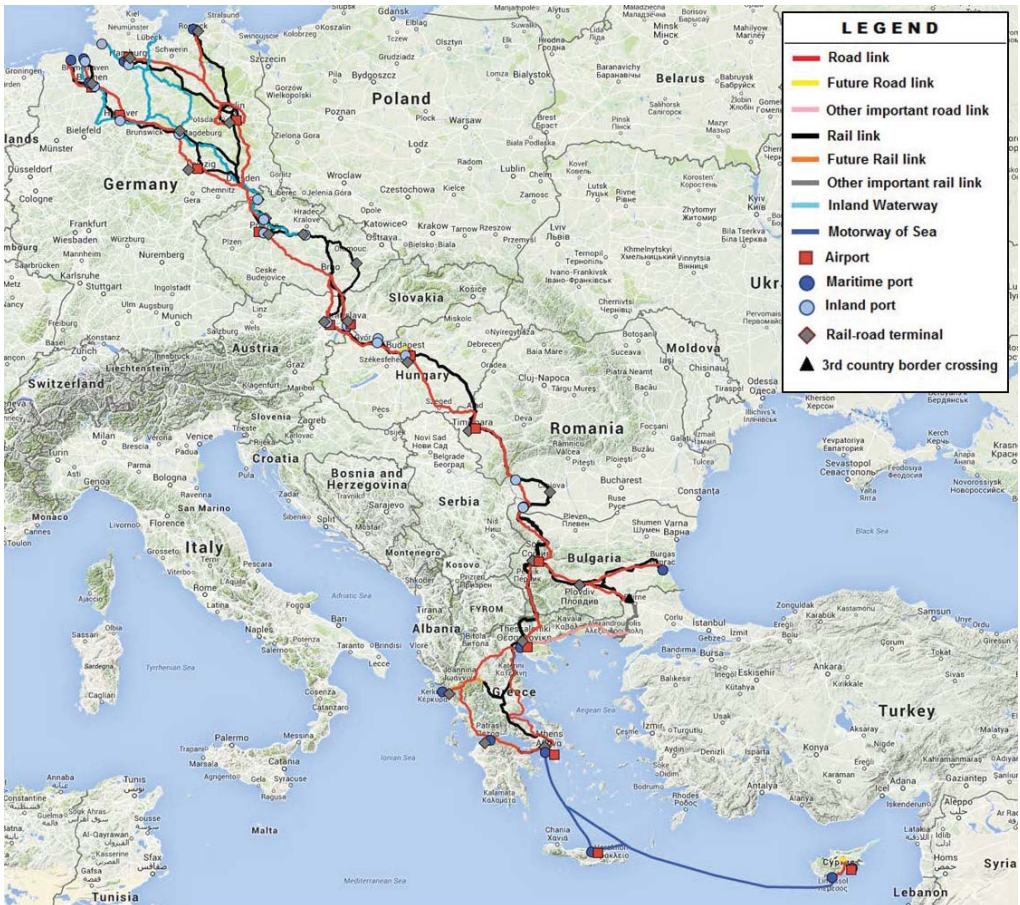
LEGEND
Road link
Future Road link
Other important road link
Rail link
Future Rail link
Other important rail link
Inland Waterway
Motorway of Sea
Airport
Maritime port
Inland port
Rail-road terminal
3rd country border crossing

Poland
Germany
Belarus
Ukr
Slovakia
Austria
Moldova
Switzerland
Liechtenstein
Hungary
Slovenia
Romania
Croatia
Bosnia and Herzegovina
Serbia
Monaco
San Marino
Italy
Montenegro
Kosovo
Bulgaria
Albania
FYROM
Greece
Turkey
Malta
Tunisia
Syria
Lebanon
Gdansk
Minsk
Мінск
Bialystok
Szczecin
Bydgoszcz
Poznan
Warsaw
Lublin
Lodz
Wroclaw
Czestochowa
Kielce
Krakow
Katowice
Rzeszow
Lviv
Львів
Rivne
Ровно
Zhytomyr
Житомир
Kovel
Lutsk
Brest
Брест
Grodno
Гродна
Olsztyn
Elblag
Rostock
Stralsund
Schwerin
Hamburg
Bremen
Bremerhaven
Groningen
Neumünster
Lübeck
Hanover
Bielefeld
Brunswick
Magdeburg
Leipzig
Dresden
Chemnitz
Münster
Düsseldorf
Cologne
Frankfurt
Wiesbaden
Würzburg
Nuremberg
Karlsruhe
Stuttgart
Ulm
Augsburg
Munich
Zurich
Linz
Vienna
Graz
Brno
Ostrava
Hradec Kralove
Pilsen
Ceske Budejovice
Liberec
Opole
Bielsko-Biala
Kosice
Miskolc
Debrecen
Budapest
Szekesfehervar
Gyor
Szeged
Arad
Timisoara
Oradea
Cluj-Napoca
Baia Mare
Suceava
Botosani
Iasi
Chisinau
Piatra Neamt
Bacau
Brasov
Sibiu
Deva
Focsani
Galati
Pitesti
Craiova
Ploiesti
Bucharest
Ruse
Pleven
Constanta
Varna
Shumen
Burgas
Plovdiv
Пловдив
Sofia
Vidin
Novi Sad
Belgrade
Београд
Zagreb
Ljubljana
Rijeka
Zadar
Split
Sarajevo
Podgorica
Tirana
Skopje
Thessaloniki
Kavala
Alexandroupoli
Edirne
Istanbul
Izmit
Bursa
Bandirma
Balikesir
Eskisehir
Ankara
Kutahya
Izmir
Denizli
Antalya
Konya
Mersin
Adana
Gaziantep
Aleppo
Latakia
Homs
Hama
Samsun
Ordu
Giresun
Kastamonu
Zonguldak
Sinop
Sivas
Kayseri
Malatya
Kahramanmaras
Iskenderun
Odessa
Kherson
Mykolaiv
Sevastopol
Севастополь
Yevpatoriya
Kerch
Керчь
Anapa
Novorossiysk
Новороссийск
Yalta
Ялта
Black Sea
Aegean Sea
Ionian Sea
Adriatic Sea
Tyrrhenian Sea
Mediterranean Sea
Kerkyra
Ioannina
Patras
Athens
Larisa
Kalamata
Chania
Heraklion
Rhodes
Bodrum
Limassol
Cyprus
Lefkosia
Milan
Venice
Verona
Turin
Genoa
Bologna
Florence
Livorno
Perugia
Pescara
Rome
Naples
Bari
Taranto
Brindisi
Lecce
Salerno
Potenza
Cosenza
Catanzaro
Messina
Palermo
Trapani
Catania
Syracuse
Ragusa
Agrigento
Marsala
Cagliari
Sassari
Ajaccio
Bastia
Toulon
Nice
Cannes
Sousse
Sfax
Kairouan
Annaba
Constantine
Sétif
Bizerte
Tunis
Valletta
Kassel
Erfurt
Potsdam
Berlin
Leeds
Luxembourg
Saarbrücken
Metz
Nancy
Besançon
Lausanne
Geneva
Bern
Pécs
Osijek
Banja Luka
Tuzla
Mostar
Dubrovnik
Nis
Kragujevac
Pristina
Prizren
Durres
Vlore
Bitola
Ohrid
Stara Zagora
Haskovo
Kardzhali
Dobrich
Tulcea
Braila
Buzau
Kremenchuk
Kirovohrad
Uman
Vinnytsia
Вінниця
Khmelnytskyi
Хмельницький
Ternopil
Тернопіль
Ivano-Frankivsk
Івано-Франківськ
Chernivtsi
Чернівці
Balti
Bila Tserkva
Біла Церква
Kiev
Київ
Korosten
Mozyr
Мазыр
Pinsk
Пінск
Baranovichi
Барановичі
Babruysk
Бабруйск
Salihorsk
Салігорск
Zlobin
Жлобин
Mahilyow
Маладзечна
Molodechno
Lida
Ліда
Vawkavysk
Ваўкавыск